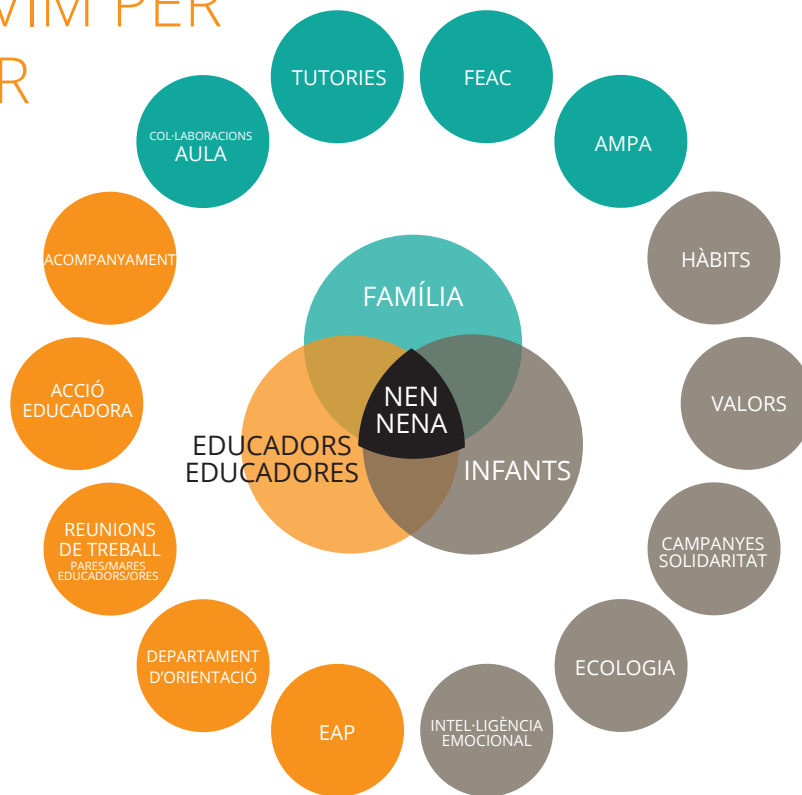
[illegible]VIM PER
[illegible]R

TUTORIES

FEAC

COL·LABORACIONS
AULA

AMPA

ACOMPANYAMENT

HÀBITS

FAMÍLIA

ACCIÓ
EDUCADORA

NEN
NENA

VALORS

EDUCADORS
EDUCADORES

INFANTS

REUNIONS
DE TREBALL
PARES/MARES
EDUCADORS/ORES

CAMPANYES
SOLIDARITAT

DEPARTAMENT
D'ORIENTACIÓ

ECOLOGIA

EAP

INTEL·LIGÈNCIA
EMOCIONAL